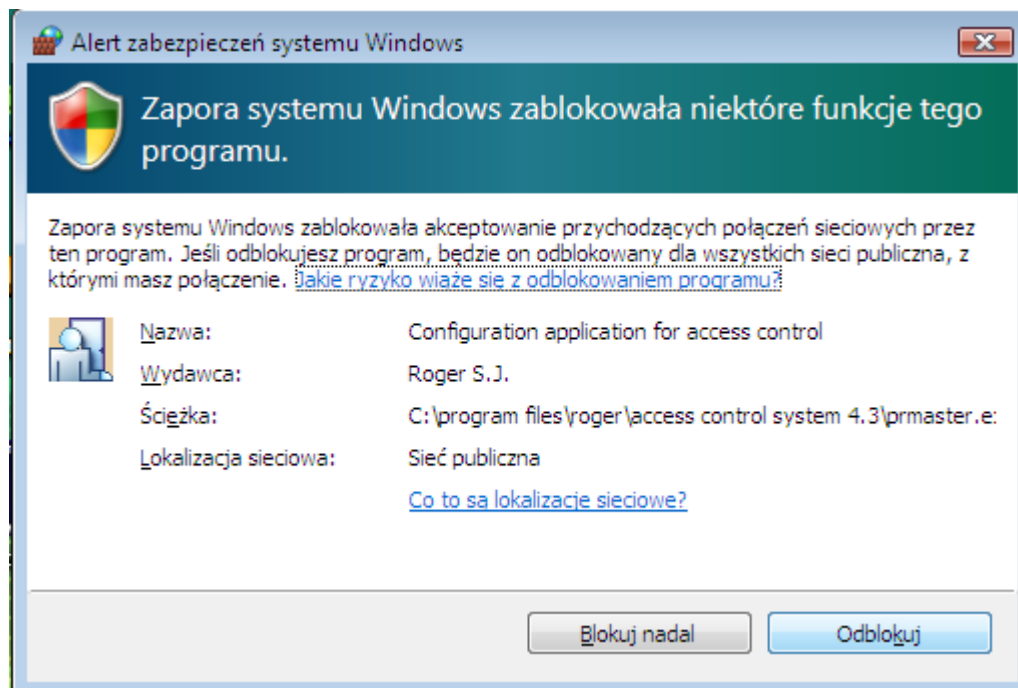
Alert zabezpieczeń systemu Windows

Zapora systemu Windows zablokowała niektóre funkcje tego programu.

Zapora systemu Windows zablokowała akceptowanie przychodzących połączeń sieciowych przez ten program. Jeśli odblokujesz program, będzie on odblokowany dla wszystkich sieci publiczna, z którymi masz połączenie. Jakie ryzyko wiąże się z odblokowaniem programu?

| Nazwa: | Configuration application for access control |
|---|---|
| Wydawca: | Roger S.J. |
| Ścieżka: | C:\program files\roger\access control system 4.3\prmaster.e: |
| Lokalizacja sieciowa: | Sieć publiczna |

Co to są lokalizacje sieciowe?

Blokuj nadal Odblokuj